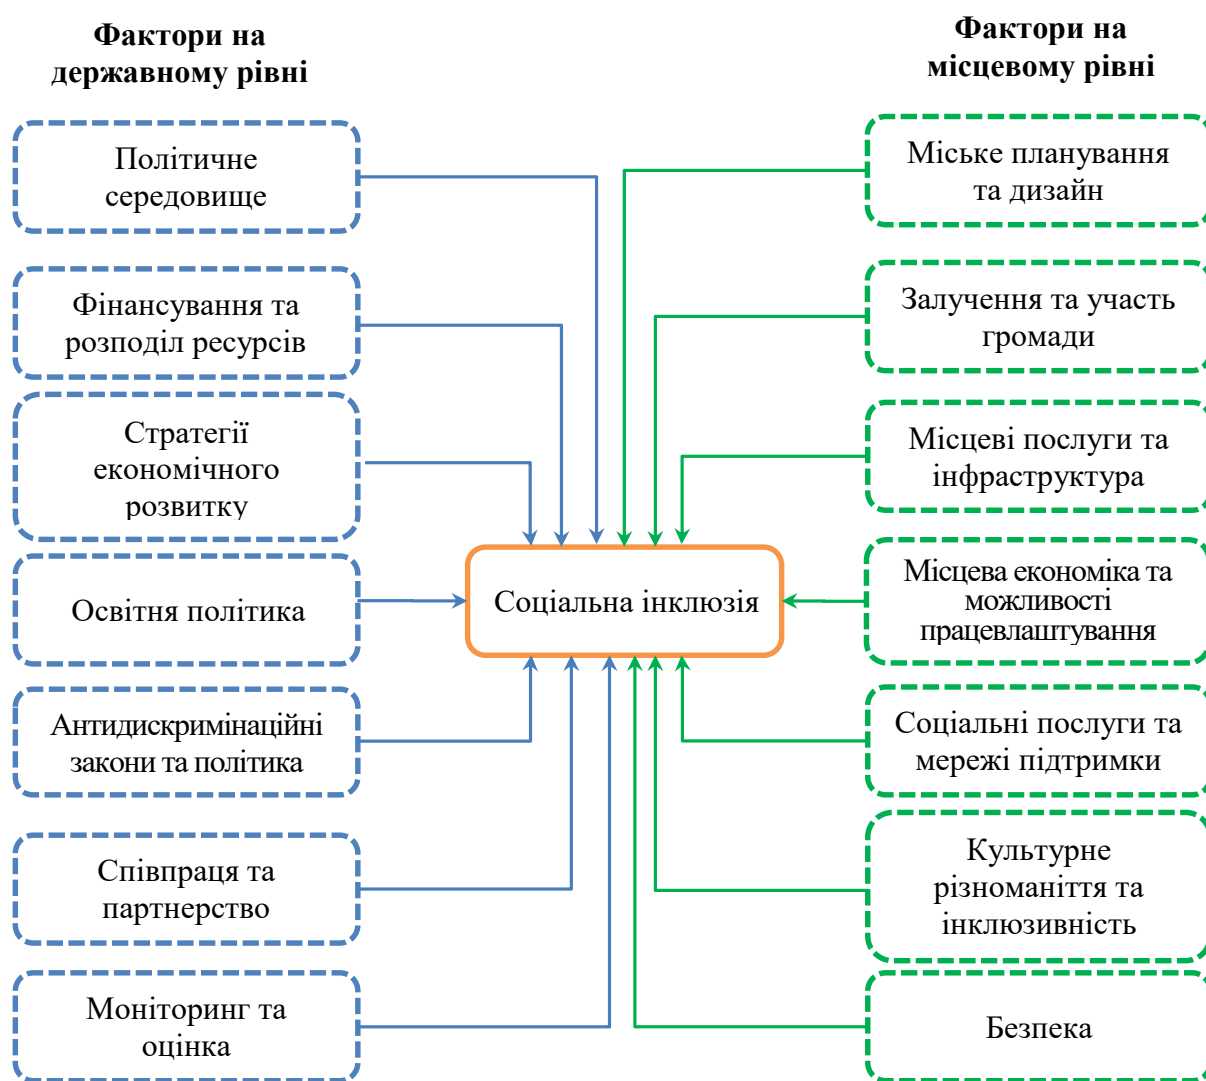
Фактори на державному рівні

Фактори на місцевому рівні

Політичне середовище

Фінансування та розподіл ресурсів

Стратегії економічного розвитку

Освітня політика

Антидискримінаційні закони та політика

Співпраця та партнерство

Моніторинг та оцінка

Соціальна інклюзія

Міське планування та дизайн

Залучення та участь громади

Місцеві послуги та інфраструктура

Місцева економіка та можливості працевлаштування

Соціальні послуги та мережі підтримки

Культурне різноманіття та інклюзивність

Безпека